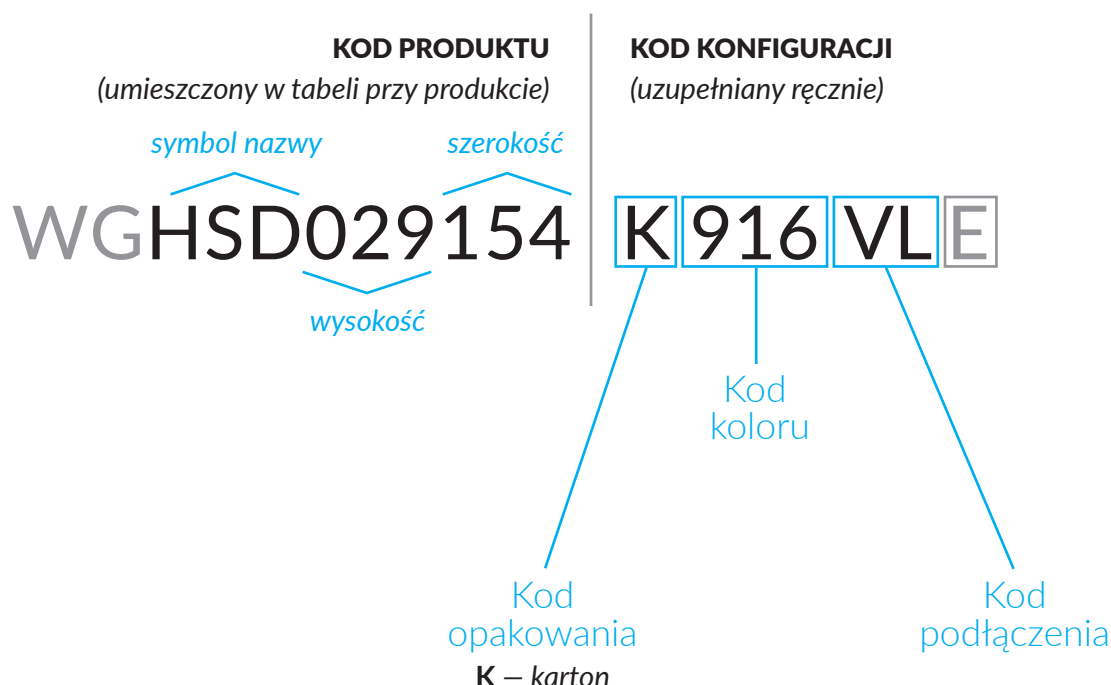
KOD PRODUKTU
(umieszczony w tabeli przy produkcie)

KOD KONFIGURACJI
(uzupełniany ręcznie)

symbol nazwy

szerokość

WGHSD029154

wysokość

K 916 VL E

Kod koloru

Kod opakowania
K – karton

Kod podłączenia